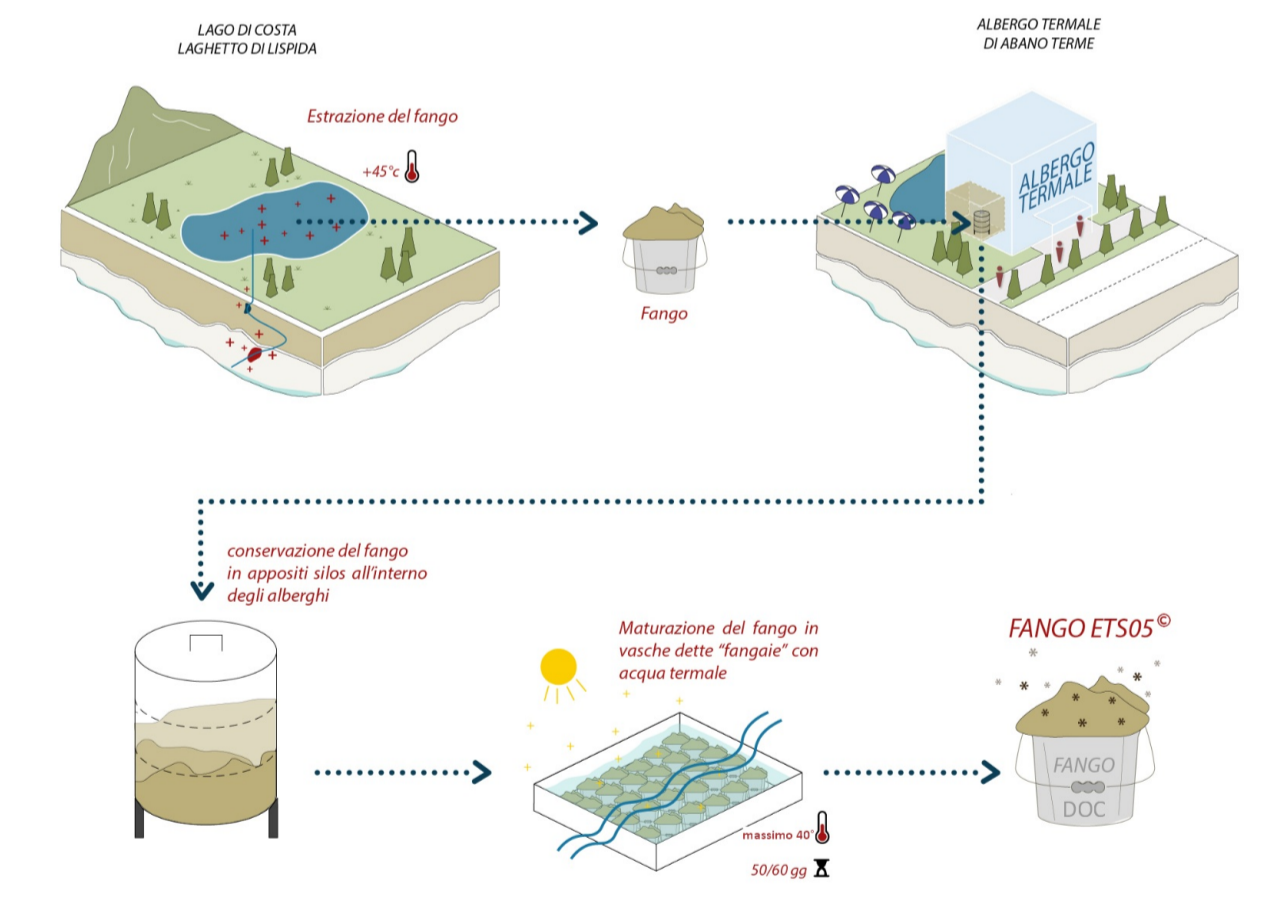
LAGO DI COSTA
LAGHETTO DI LISPIDA

Estrazione del fango

+45°c

Fango

ALBERGO TERMALE
DI ABANO TERME

ALBERGO TERMALE

conservazione del fango in appositi silos all'interno degli alberghi

Maturazione del fango in vasche dette "fangaie" con acqua termale

massimo 40°

50/60 gg

FANGO ETS05©

FANGO
DOC